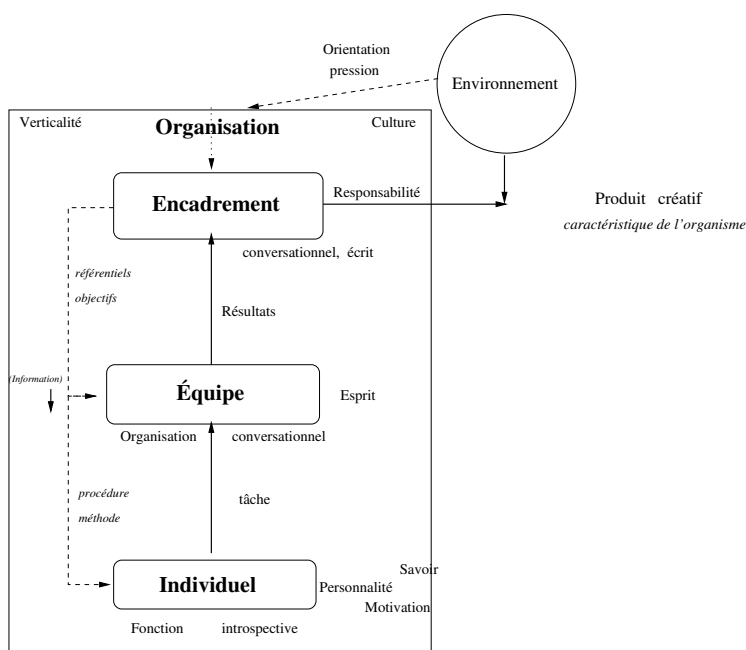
Orientation
pression

Environnement

Verticalité

Organisation

Culture

Encadrement

Responsabilité

Produit créatif
*caractéristique de l'organisme*

conversationnel, écrit

*référentiels*
*objectifs*

Résultats

*(Information)*

Équipe

Esprit

Organisation

conversationnel

*procédure*
*méthode*

tâche

Savoir
Personnalité
Motivation

Individuel

Fonction

introspective